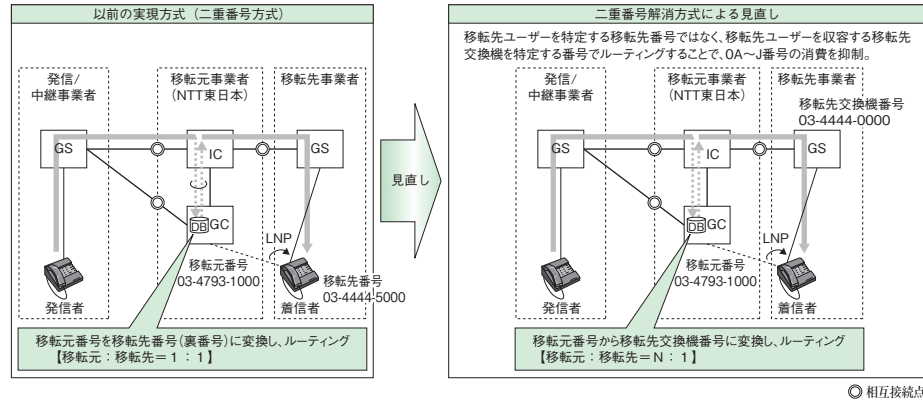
以前の実現方式（二重番号方式）

発信/中継事業者

移転元事業者（NTT東日本）

移転先事業者

GS

IC

GS

DB GC

LNP

移転元番号 03-4793-1000

移転先番号 03-4444-5000

発信者

着信者

移転元番号を移転先番号（裏番号）に変換し、ルーティング【移転元：移転先＝1：1】

見直し

二重番号解消方式による見直し

移転先ユーザーを特定する移転先番号ではなく、移転先ユーザーを収容する移転先交換機を特定する番号でルーティングすることで、0A～J番号の消費を抑制。

発信/中継事業者

移転元事業者（NTT東日本）

移転先事業者

移転先交換機番号 03-4444-0000

GS

IC

GS

DB GC

LNP

移転元番号 03-4793-1000

発信者

着信者

移転元番号から移転先交換機番号に変換し、ルーティング【移転元：移転先＝N：1】

○ 相互接続点